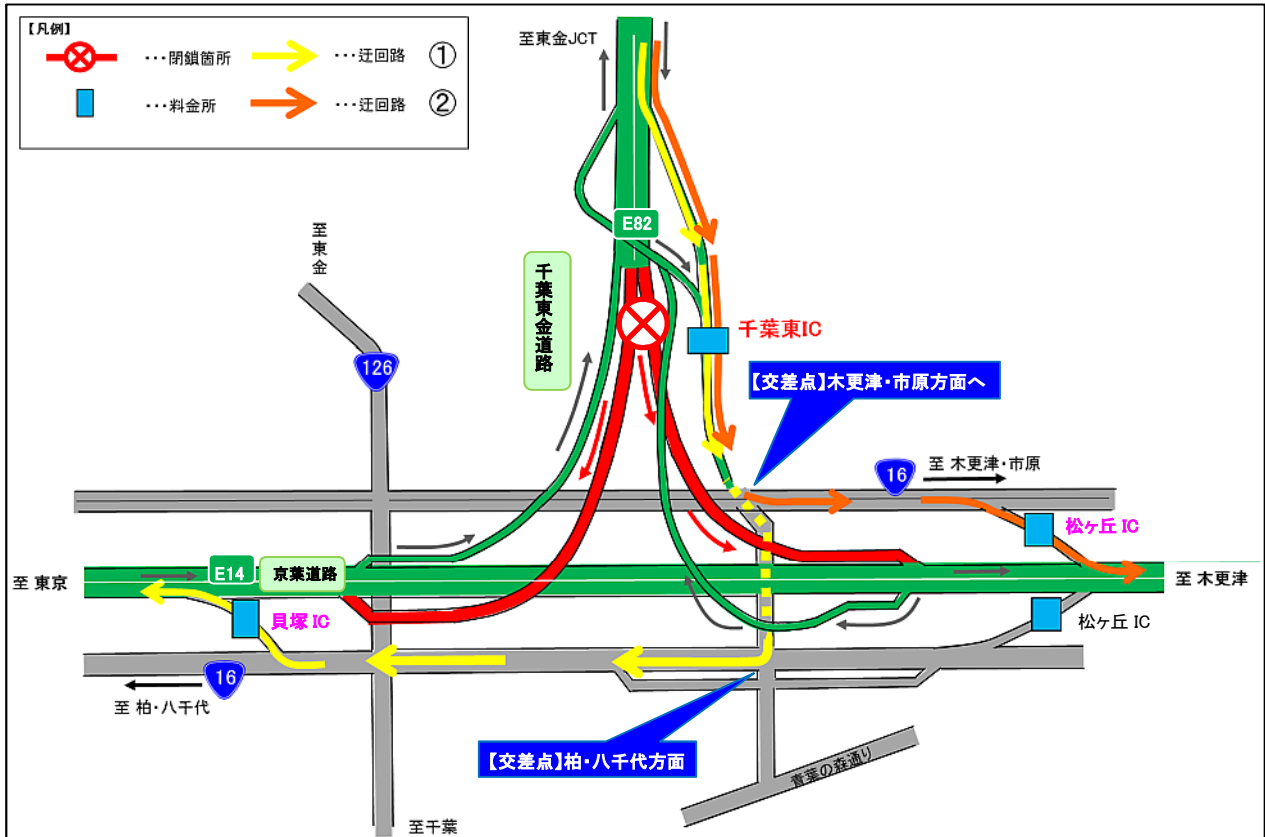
【凡例】
・・・閉鎖箇所
・・・迂回路 ①
・・・料金所
・・・迂回路 ②

至東金JCT

E82

至東金

千葉東金道路

千葉東IC

126

【交差点】木更津・市原方面へ

16 至 木更津・市原

松ケ丘 IC

至 東京

E14 京葉道路

至 木更津

貝塚 IC

松ケ丘 IC

16

至 柏・八千代

【交差点】柏・八千代方面

青葉の森通り

至千葉